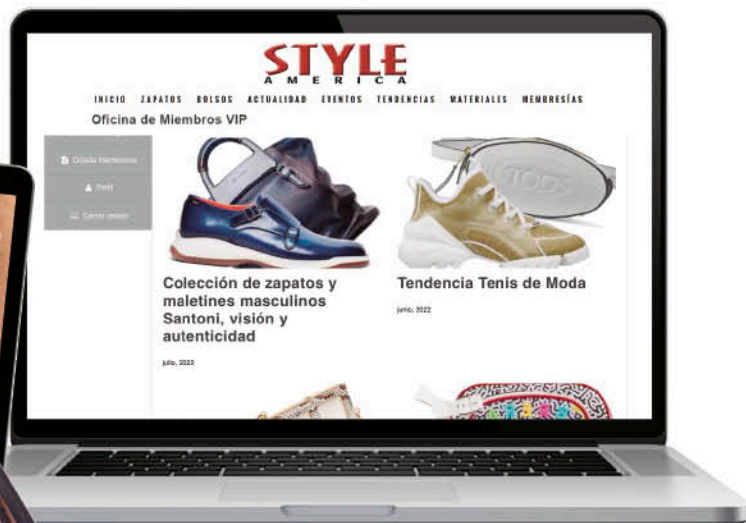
STYLE
AMERICA

INICIO ZAPATOS BOLSOS ACTUALIDAD EVENTOS TENDENCIAS MATERIALES MEMBRESÍAS

Oficina de Miembros VIP

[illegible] Membresía
Perfil
Cerrar sesión

TOD'S

Colección de zapatos y maletines masculinos Santoni, visión y autenticidad

julio, 2022

Tendencia Tenis de Moda

junio, 2022